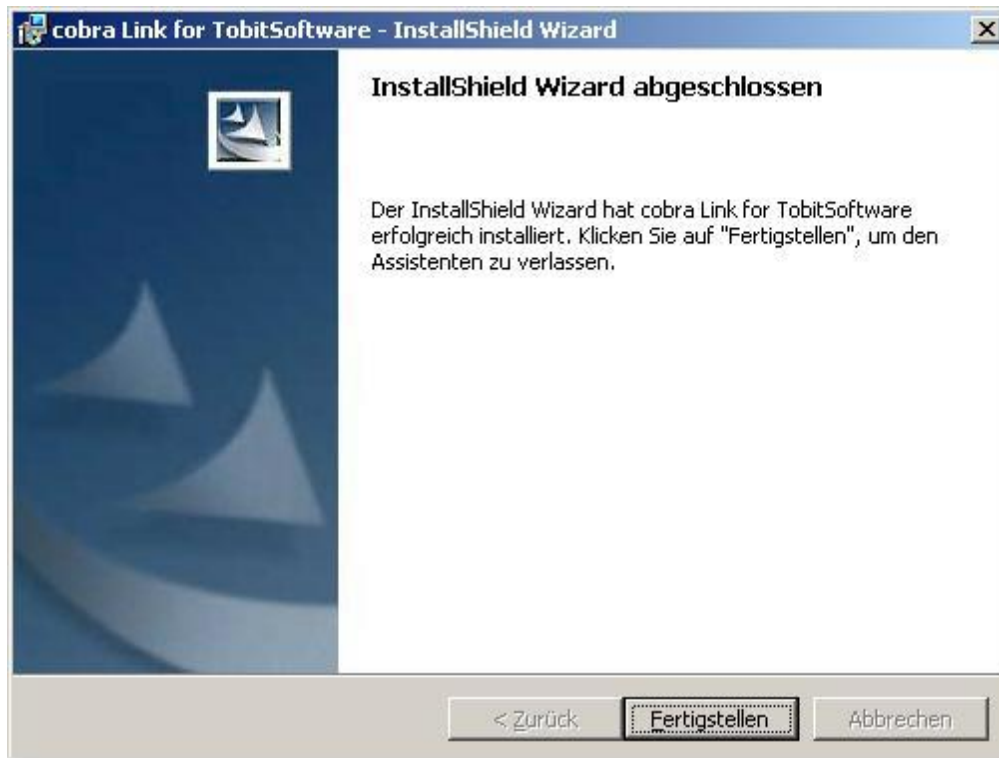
cobra Link for TobitSoftware - InstallShield Wizard

InstallShield Wizard abgeschlossen

Der InstallShield Wizard hat cobra Link for TobitSoftware erfolgreich installiert. Klicken Sie auf "Fertigstellen", um den Assistenten zu verlassen.

< Zurück
Fertigstellen
Abbrechen